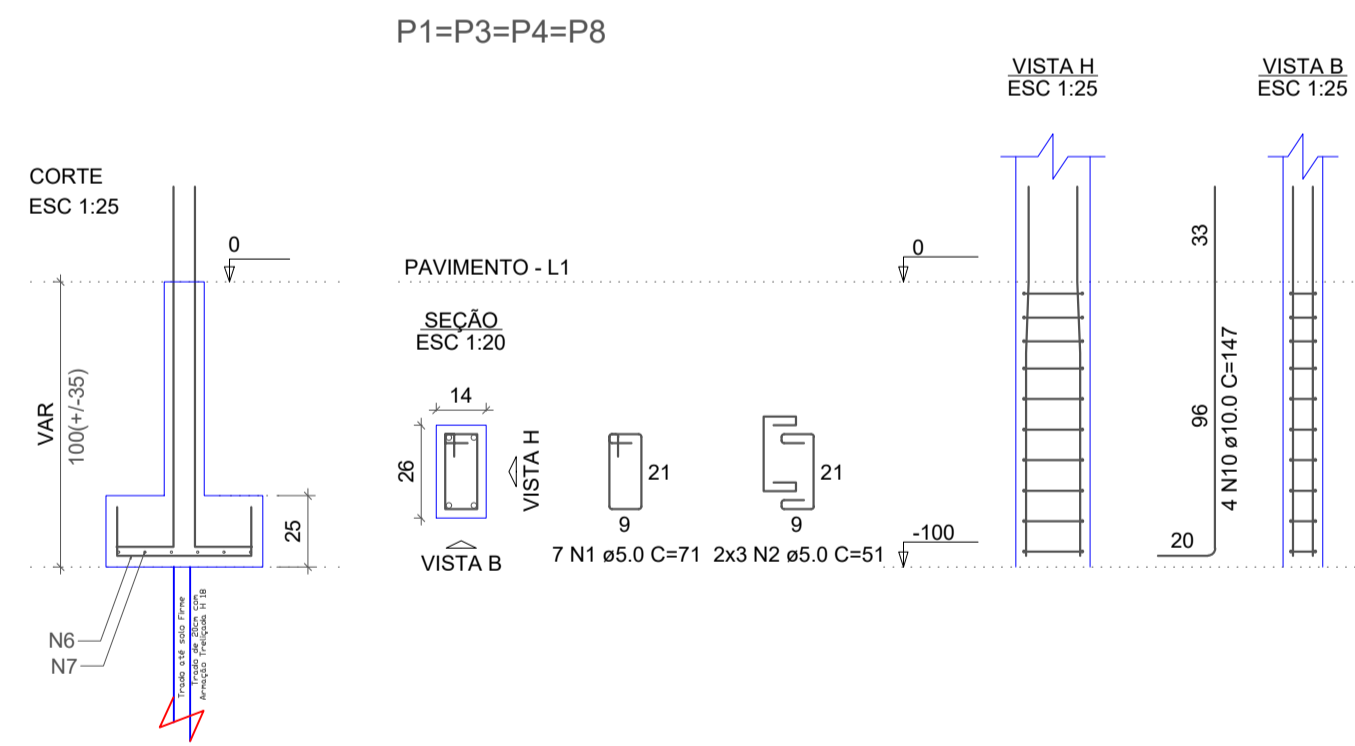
P1=P3=P4=P8

VISTA H
ESC 1:25

VISTA B
ESC 1:25

CORTE
ESC 1:25

0

0

PAVIMENTO - L1

SEÇÃO
ESC 1:20

VAR

100(+/-35)

14

26

VISTA H

21

21

33

96

4 N10 ø10.0 C=147

25

9

9

-100

20

VISTA B

7 N1 ø5.0 C=71

2x3 N2 ø5.0 C=51

N6

N7

Trado até solo Firme
Trado de 20cm com
Armação Treliçada H 18